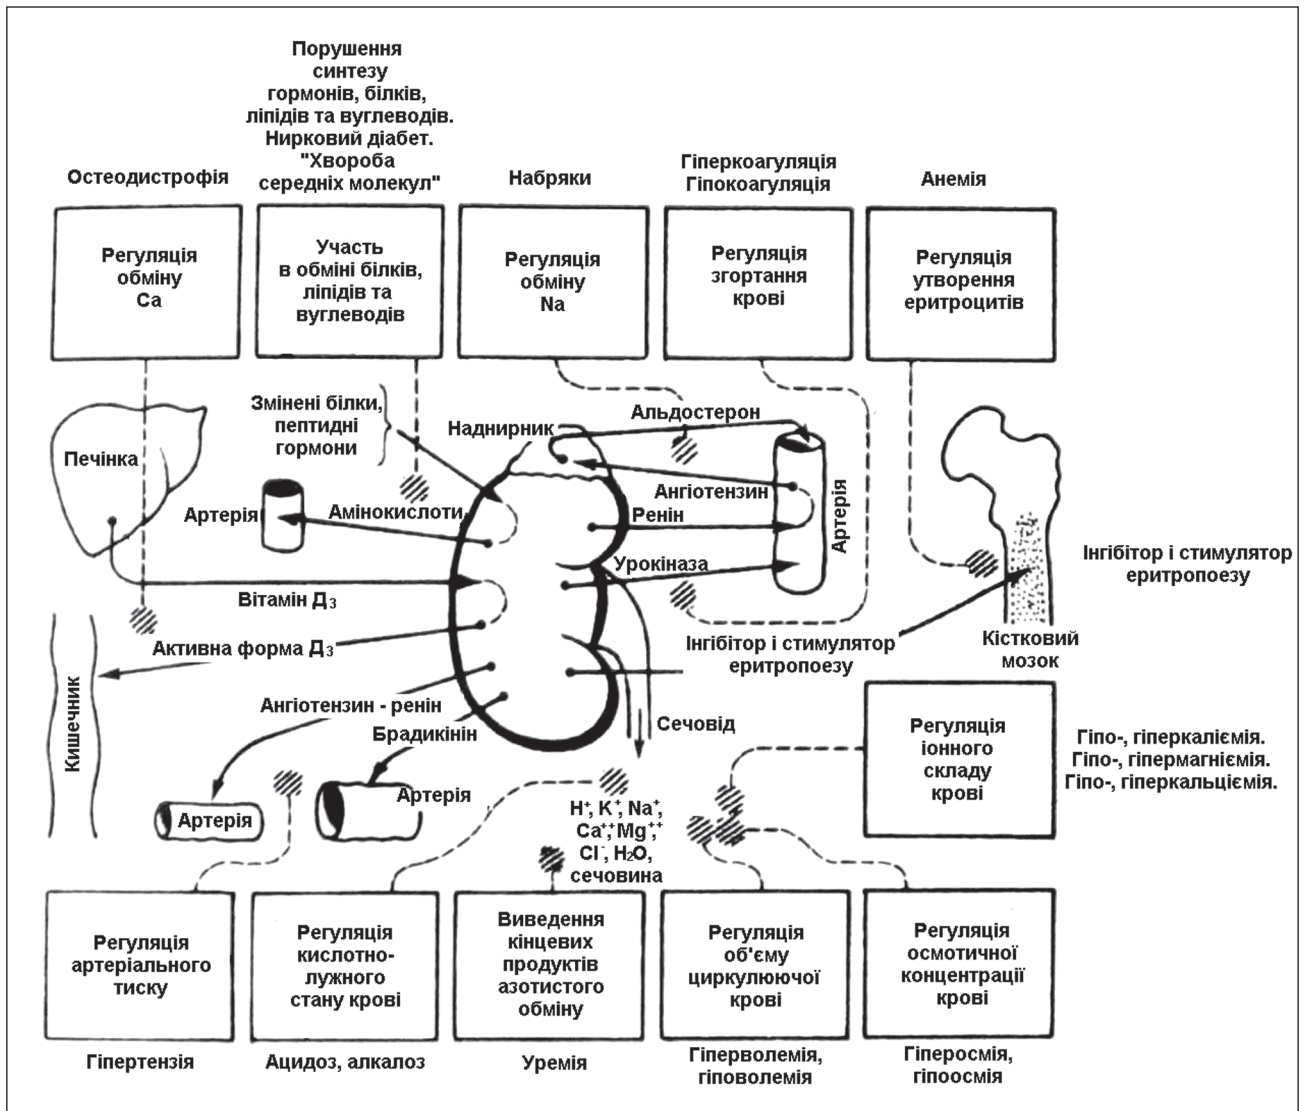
Порушення синтезу гормонів, білків, ліпідів та вуглеводів. Нирковий діабет. "Хвороба середніх молекул"

Остеодистрофія

Набряки

Гіперкоагуляція Гіпокоагуляція

Анемія

Регуляція обміну Ca

Участь в обміні білків, ліпідів та вуглеводів

Регуляція обміну Na

Регуляція згортання крові

Регуляція утворення еритроцитів

Змінені білки, пептидні гормони

Альдостерон

Наднирник

Печінка

Ангіотензин

Артерія

Амінокислоти

Ренін

Артерія

Урокіназа

Вітамін Д$_3$

Інгібітор і стимулятор еритропоезу

Активна форма Д$_3$

Інгібітор і стимулятор еритропоезу

Кістковий мозок

Кишечник

Ангіотензин - ренін

Сечовід

Брадикінін

Регуляція іонного складу крові

Гіпо-, гіперкаліємія. Гіпо-, гіпермагніємія. Гіпо-, гіперкальціємія.

Артерія

Артерія

$H^+$, $K^+$, $Na^+$, $Ca^{++}$, $Mg^{++}$, $Cl^-$, $H_2O$, сечовина

Регуляція артеріального тиску

Регуляція кислотно-лужного стану крові

Виведення кінцевих продуктів азотистого обміну

Регуляція об'єму циркулюючої крові

Регуляція осмотичної концентрації крові

Гіпертензія

Ацидоз, алкалоз

Уремія

Гіперволемія, гіповолемія

Гіперосмія, гіпоосмія